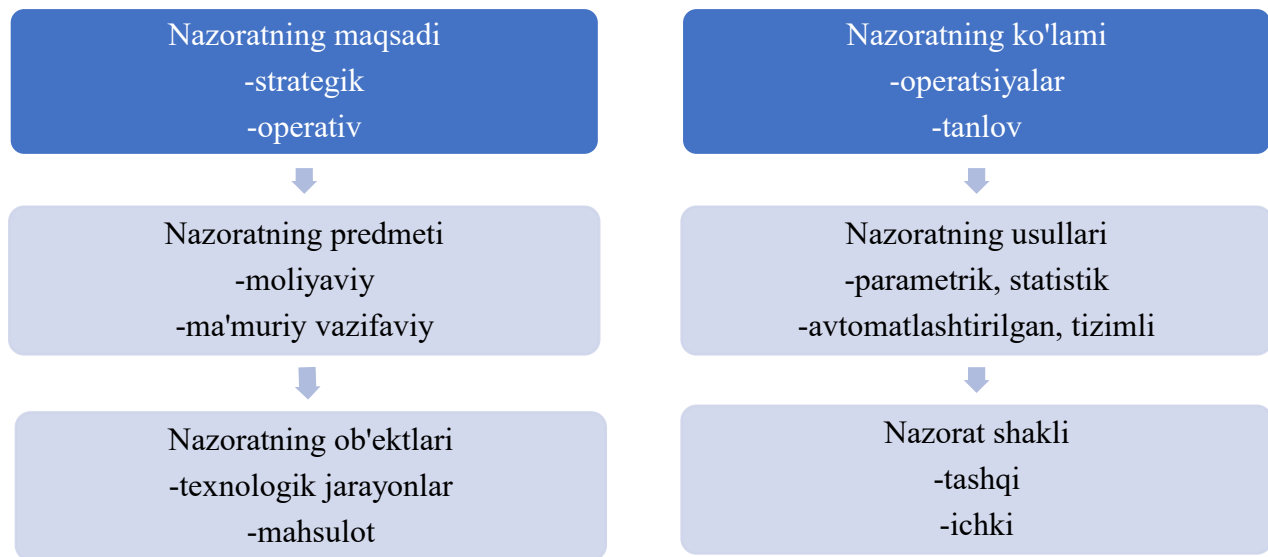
Nazoratning maqsadi
-strategik
-operativ

Nazoratning predmeti
-moliyaviy
-ma'muriy vazifaviy

Nazoratning ob'ektlari
-texnologik jarayonlar
-mahsulot

Nazoratning ko'lami
-operatsiyalar
-tanlov

Nazoratning usullari
-parametrik, statistik
-avtomatlashtirilgan, tizimli

Nazorat shakli
-tashqi
-ichki